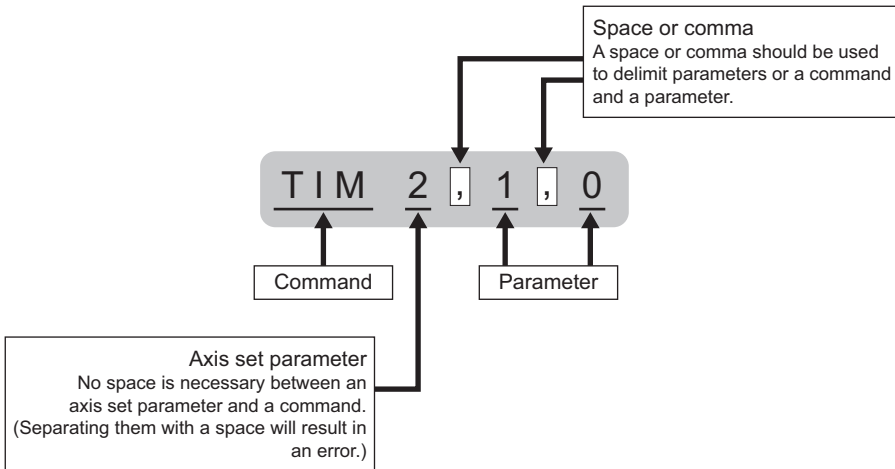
Space or comma
A space or comma should be used to delimit parameters or a command and a parameter.

TIM 2 , 1 , 0

Command

Parameter

Axis set parameter
No space is necessary between an axis set parameter and a command. (Separating them with a space will result in an error.)